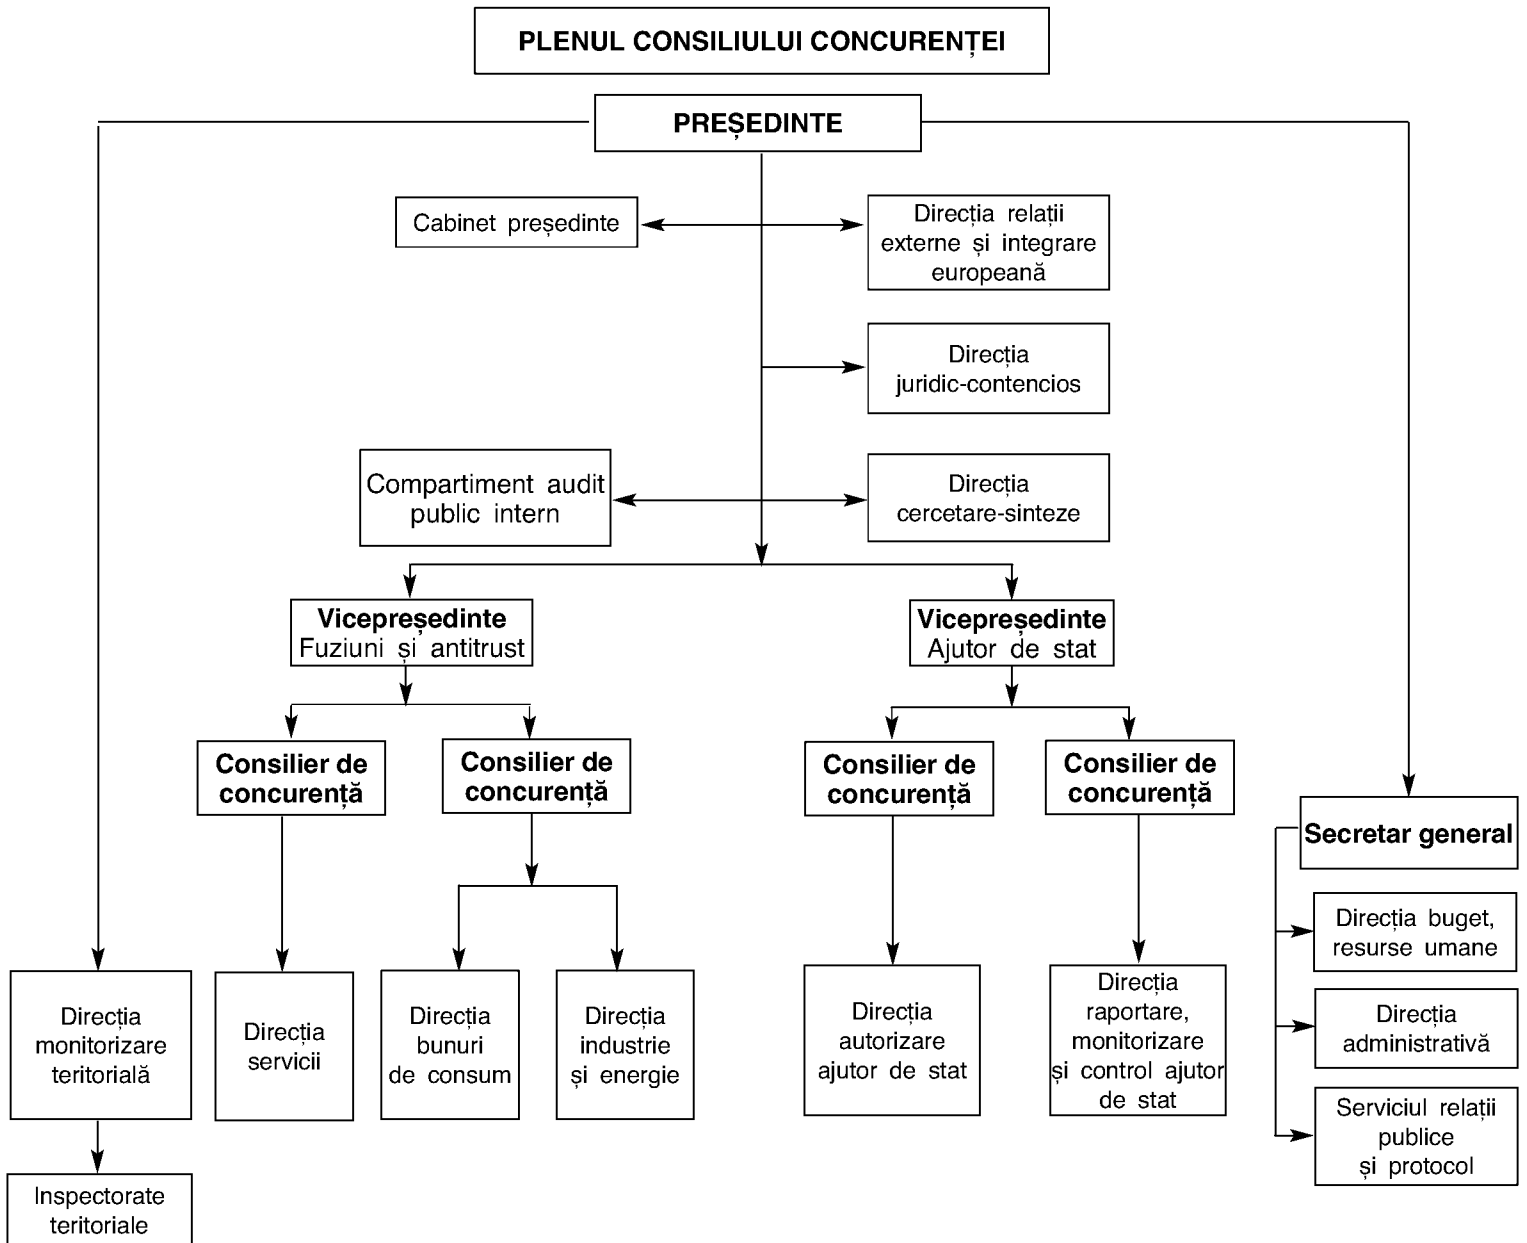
PLENUL CONSILIULUI CONCURENȚEI

PREȘEDINTE

Cabinet președinte

Direcția relații externe și integrare europeană

Direcția juridic-contencios

Compartiment audit public intern

Direcția cercetare-sinteze

Vicepreședinte
Fuziuni și antitrust

Vicepreședinte
Ajutor de stat

Consilier de concurență

Consilier de concurență

Consilier de concurență

Consilier de concurență

Secretar general

Direcția buget, resurse umane

Direcția administrativă

Serviciul relații publice și protocol

Direcția monitorizare teritorială

Inspectorate teritoriale

Direcția servicii

Direcția bunuri de consum

Direcția industrie și energie

Direcția autorizare ajutor de stat

Direcția raportare, monitorizare și control ajutor de stat